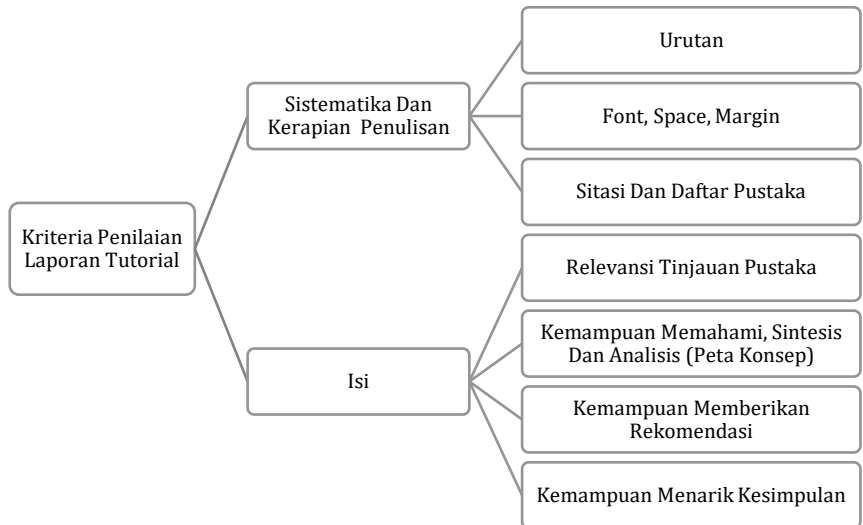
Kriteria Penilaian Laporan Tutorial

Sistematika Dan Kerapian Penulisan

Urutan

Font, Space, Margin

Sitasi Dan Daftar Pustaka

Isi

Relevansi Tinjauan Pustaka

Kemampuan Memahami, Sintesis Dan Analisis (Peta Konsep)

Kemampuan Memberikan Rekomendasi

Kemampuan Menarik Kesimpulan